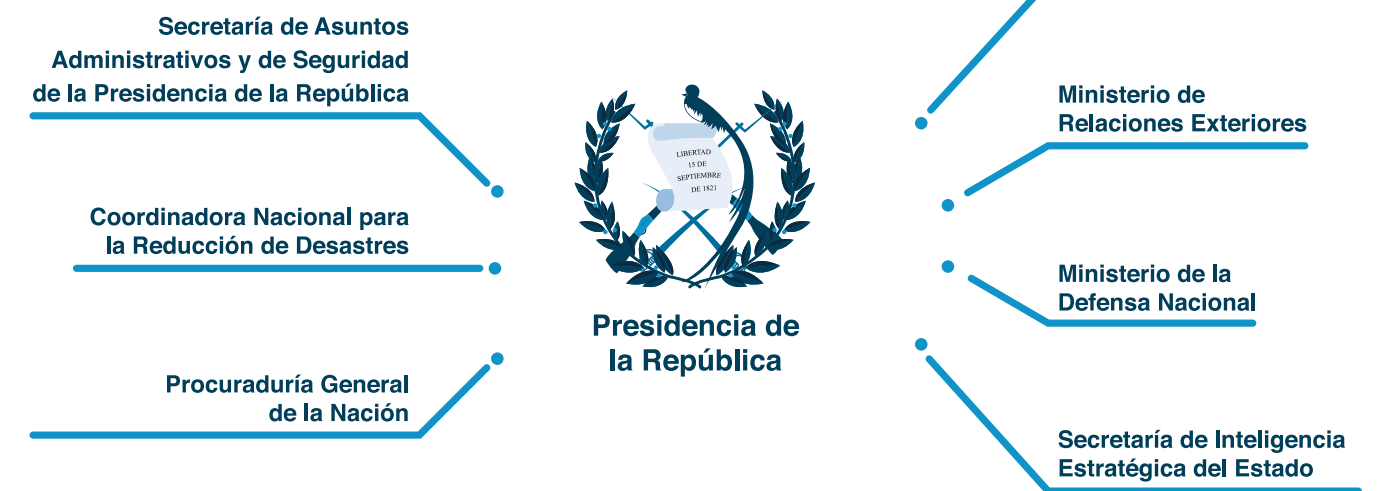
Secretaría de Asuntos Administrativos y de Seguridad de la Presidencia de la República

Coordinadora Nacional para la Reducción de Desastres

Procuraduría General de la Nación

LIBERTAD
15 DE
SEPTIEMBRE
DE 1821

Presidencia de la República

Ministerio de Relaciones Exteriores

Ministerio de la Defensa Nacional

Secretaría de Inteligencia Estratégica del Estado